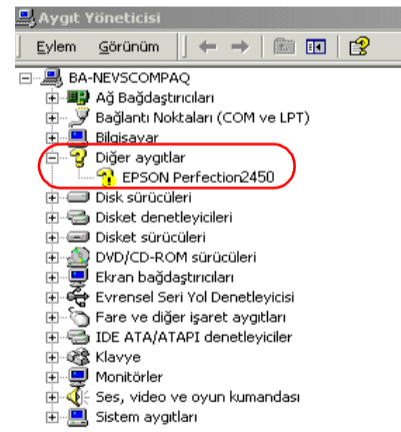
Aygıt Yöneticisi

Eylem Görünüm

BA-NEVSCOMPAQ
Ağ Bağdaştırıcıları
Bağlantı Noktaları (COM ve LPT)
Bilgisayar
Diğer aygıtlar
EPSON Perfection2450
Disk sürücüleri
Disket denetleyicileri
Disket sürücüleri
DVD/CD-ROM sürücüleri
Ekran bağdaştırıcıları
Evrensel Seri Yol Denetleyicisi
Fare ve diğer işaret aygıtları
IDE ATA/ATAPI denetleyiciler
Klavye
Monitörler
Ses, video ve oyun kumandası
Sistem aygıtları